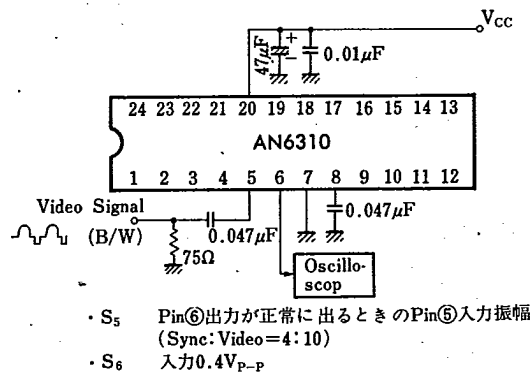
$V_{CC}$

47μF

+

0.01μF

24 23 22 21 20 19 18 17 16 15 14 13

AN6310

1 2 3 4 5 6 7 8 9 10 11 12

Video Signal

(B/W)

0.047μF

0.047μF

75Ω

Oscilloscop

・$S_5$ Pin⑥出力が正常に出るときのPin⑤入力振幅 (Sync：Video＝4：10)

・$S_6$ 入力$0.4V_{P-P}$